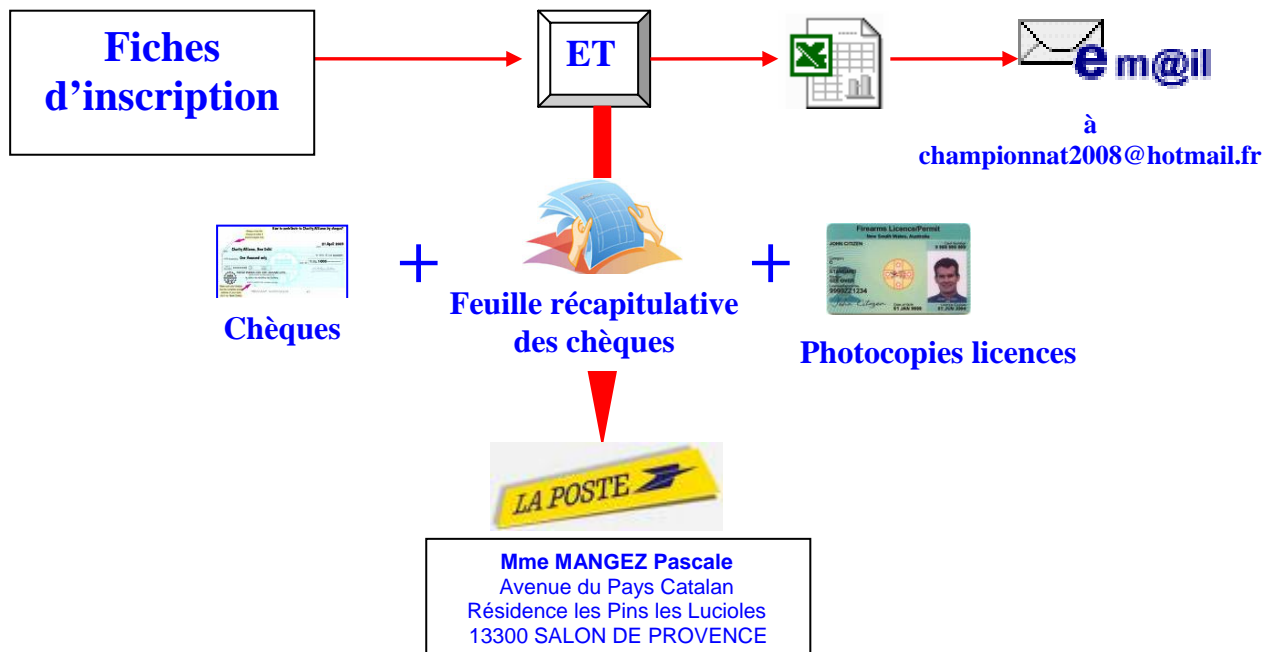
Fiches d'inscription

ET

e m@il

à
championnat2008@hotmail.fr

Chèques

+

Feuille récapitulative des chèques

+

Firearms Licence/Permit
New South Wales, Australia
JOHN CITIZEN
0000ZZ1234
01 JAN 2000
01 JUN 2004

Photocopies licences

LA POSTE

Mme MANGEZ Pascale
Avenue du Pays Catalan
Résidence les Pins les Lucioles
13300 SALON DE PROVENCE